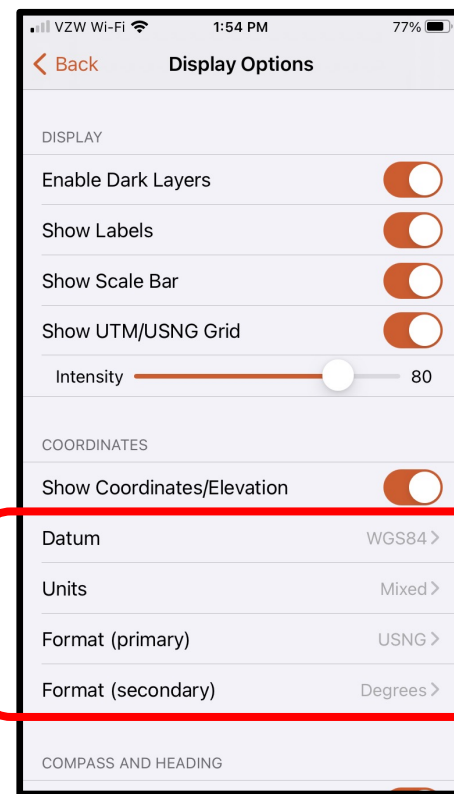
VZW Wi-Fi 1:54 PM 77%

Back Display Options

DISPLAY

Enable Dark Layers

Show Labels

Show Scale Bar

Show UTM/USNG Grid

Intensity 80

COORDINATES

Show Coordinates/Elevation

Datum WGS84

Units Mixed

Format (primary) USNG

Format (secondary) Degrees

COMPASS AND HEADING